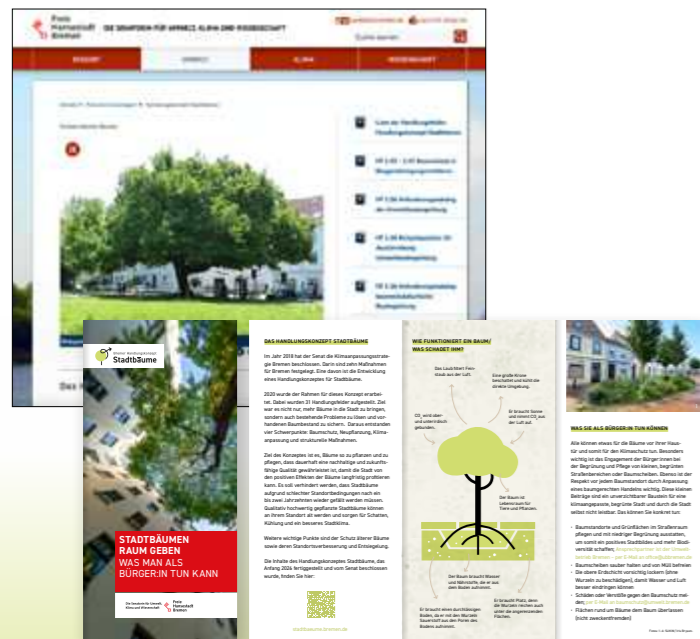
Freie Hansestadt Bremen

DIE SENATORIN FÜR UMWELT, KLIMA UND WISSENSCHAFT

Suche starten

UMWELT

Stadtbäume

DAS HANDLUNGSKONZEPT STADTBÄUME

Im Jahr 2019 hat der Senat die Klimaanpassungsstrategie Bremen beschlossen. Darin sind zehn Maßnahmen für Bremen festgelegt. Eine davon ist die Entwicklung eines Handlungskonzeptes für Stadtbäume.

2020 wurde der Rahmen für dieses Konzept erarbeitet. Dabei wurden 31 Handlungsfelder aufgestellt. Ziel war es nicht nur, mehr Bäume in die Stadt zu bringen, sondern auch bestehende Probleme zu lösen und vorhandenen Baumbestand zu sichern. Daraus entstanden vier Schwerpunkte: Baumschutz, Neupflanzung, Klimaanpassung und strukturelle Maßnahmen.

Ziel des Konzeptes ist es, Bäume so zu pflanzen und zu pflegen, dass dauerhaft eine nachhaltige und zukunftsfähige Qualität gewährleistet ist, damit die Stadt von den positiven Effekten der Bäume langfristig profitieren kann. Es soll verhindert werden, dass Stadtbäume aufgrund schlechter Standortbedingungen nach ein bis zwei Jahrzehnten wieder gefällt werden müssen. Qualitativ hochwertig gepflanzte Stadtbäume können an ihrem Standort alt werden und sorgen für Schatten, Kühlung und ein besseres Stadtklima.

Weitere wichtige Punkte sind der Schutz älterer Bäume sowie deren Standortverbesserung und Entsiegelung.

Die Inhalte des Handlungskonzeptes Stadtbäume, das Anfang 2024 fertiggestellt und vom Senat beschlossen wurde, finden Sie hier:

WIE FUNKTIONIERT EIN BAUM/ WAS SCHADET IHM?

Das Laub filtert Feinstaub aus der Luft.

Eine große Krone beschattet und kühlt die direkte Umgebung.

$CO_2$ wird aber und unterirdisch gebunden.

Er braucht Sonne und nimmt $CO_2$ aus der Luft auf.

Der Baum ist Lebensraum für Tiere und Pflanzen.

Der Baum braucht Wasser und Nährstoffe, die er aus dem Boden aufnimmt.

Er braucht einen durchlässigen Boden, da er mit den Wurzeln Sauerstoff aus den Poren des Bodens aufnimmt.

Er braucht Platz, denn die Wurzeln reichen auch unter die angrenzenden Flächen.

STADTBÄUMEN RAUM GEBEN
WAS MAN ALS BÜRGER:IN TUN KANN

Die Senatorin für Umwelt, Klima und Wissenschaft

Freie Hansestadt Bremen

WAS SIE ALS BÜRGER:IN TUN KÖNNEN

Alle können etwas für die Bäume vor ihrer Haustür und somit für den Klimaschutz tun. Besonders wichtig ist das Engagement der Bürger:innen bei der Begrünung und Pflege von kleinen, begrünten Straßenbereichen oder Baumscheiben. Ebenso ist der Respekt vor jedem Baumstandort durch Anpassung eines baumgerechten Handelns wichtig. Diese kleinen Beiträge sind ein unverzichtbarer Baustein für eine klimaangepasste, begrünte Stadt und durch die Stadt selbst nicht leistbar. Das können Sie konkret tun:

• Baumstandorte und Grünflächen im Straßenraum pflegen und mit niedriger Begrünung ausstatten, um somit ein positives Stadtbild und mehr Biodiversität schaffen.
• Baumscheiben sauber halten und von Müll befreien
• Schäden oder Verstöße gegen den Baumschutz melden
• Flächen rund um Bäume dem Baum überlassen (nicht zweckentfremden)